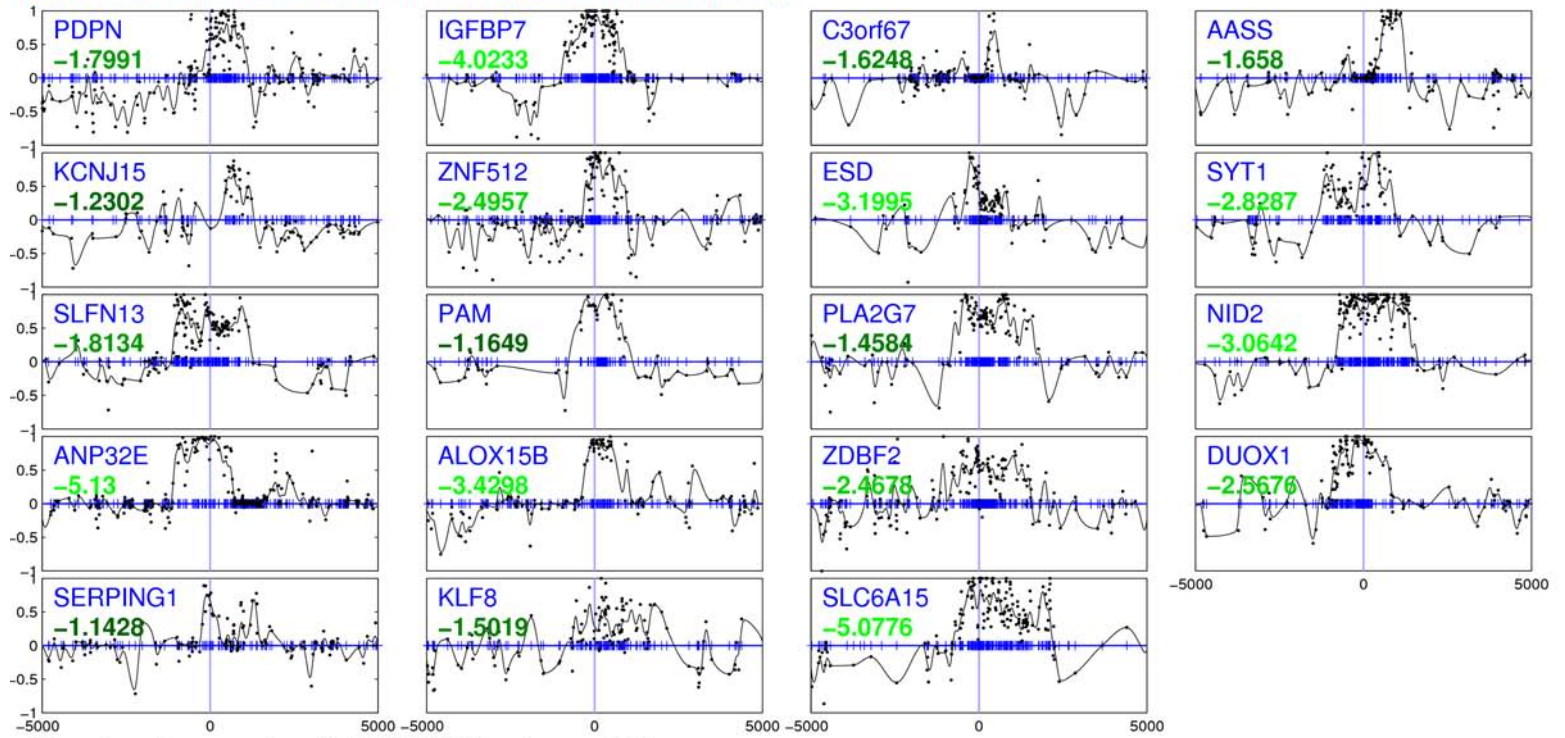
1
0.5
0
-0.5
-1

PDPN
-1.7991

IGFBP7
-4.0233

C3orf67
-1.6248

AASS
-1.658

1
0.5
0
-0.5
-1

KCNJ15
-1.2302

ZNF512
-2.4957

ESD
-3.1995

SYT1
-2.8287

1
0.5
0
-0.5
-1

SLFN13
-1.8134

PAM
-1.1649

PLA2G7
-1.4584

NID2
-3.0642

1
0.5
0
-0.5
-1

ANP32E
-5.13

ALOX15B
-3.4298

ZDBF2
-2.4678

DUOX1
-2.5676

-5000
0
5000

1
0.5
0
-0.5
-1

SERPING1
-1.1428

KLF8
-1.5019

SLC6A15
-5.0776

-5000
0
5000

-5000
0
5000

-5000
0
5000